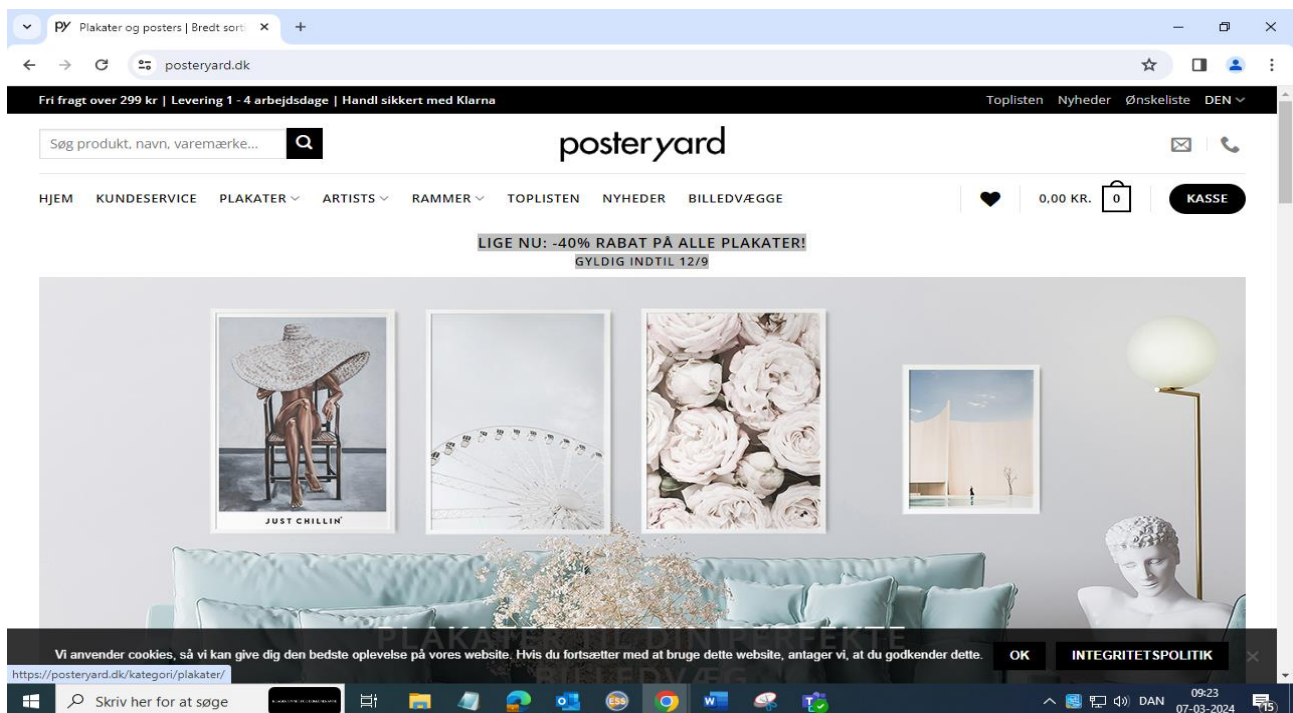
PY Plakater og posters | Bredt sorti ×
+
posteryard.dk

Fri fragt over 299 kr | Levering 1 - 4 arbejdsdage | Handl sikkert med Klarna
Toplisten Nyheder Ønskeliste DEN

Søg produkt, navn, varemærke...

posteryard

HJEM KUNDESERVICE PLAKATER ARTISTS RAMMER TOPLISTEN NYHEDER BILLEDVÆGGE

0,00 KR. 0 KASSE

LIGE NU: -40% RABAT PÅ ALLE PLAKATER!
GYLDIG INDTIL 12/9

JUST CHILLIN'

PLAKATER TIL DIN PERFEKTE BILLEDVÆG

Vi anvender cookies, så vi kan give dig den bedste oplevelse på vores website. Hvis du fortsætter med at bruge dette website, antager vi, at du godkender dette. OK INTEGRITETSPOLITIK

https://posteryard.dk/kategori/plakater/

Skriv her for at søge

DAN 09:23 07-03-2024 15